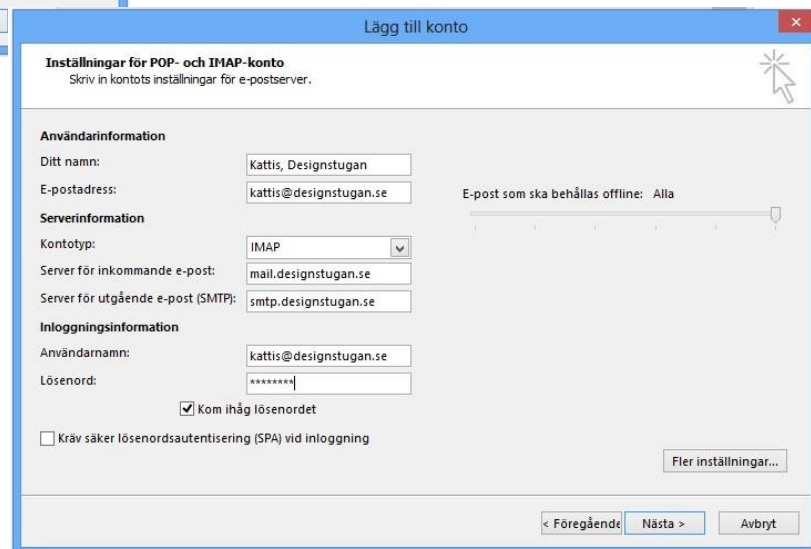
Lägg till konto

Inställningar för POP- och IMAP-konto
Skriv in kontots inställningar för e-postserver.

Användarinformation

Ditt namn: Kattis, Designstugan

E-postadress: kattis@designstugan.se

Serverinformation

Kontotyp: IMAP

Server för inkommande e-post: mail.designstugan.se

Server för utgående e-post (SMTP): smtp.designstugan.se

Inloggningsinformation

Användarnamn: kattis@designstugan.se

Lösenord: ********

Kom ihåg lösenordet

Kräv säker lösenordsautentisering (SPA) vid inloggning

E-post som ska behållas offline: Alla

Fler inställningar...

< Föregående

Nästa >

Avbryt